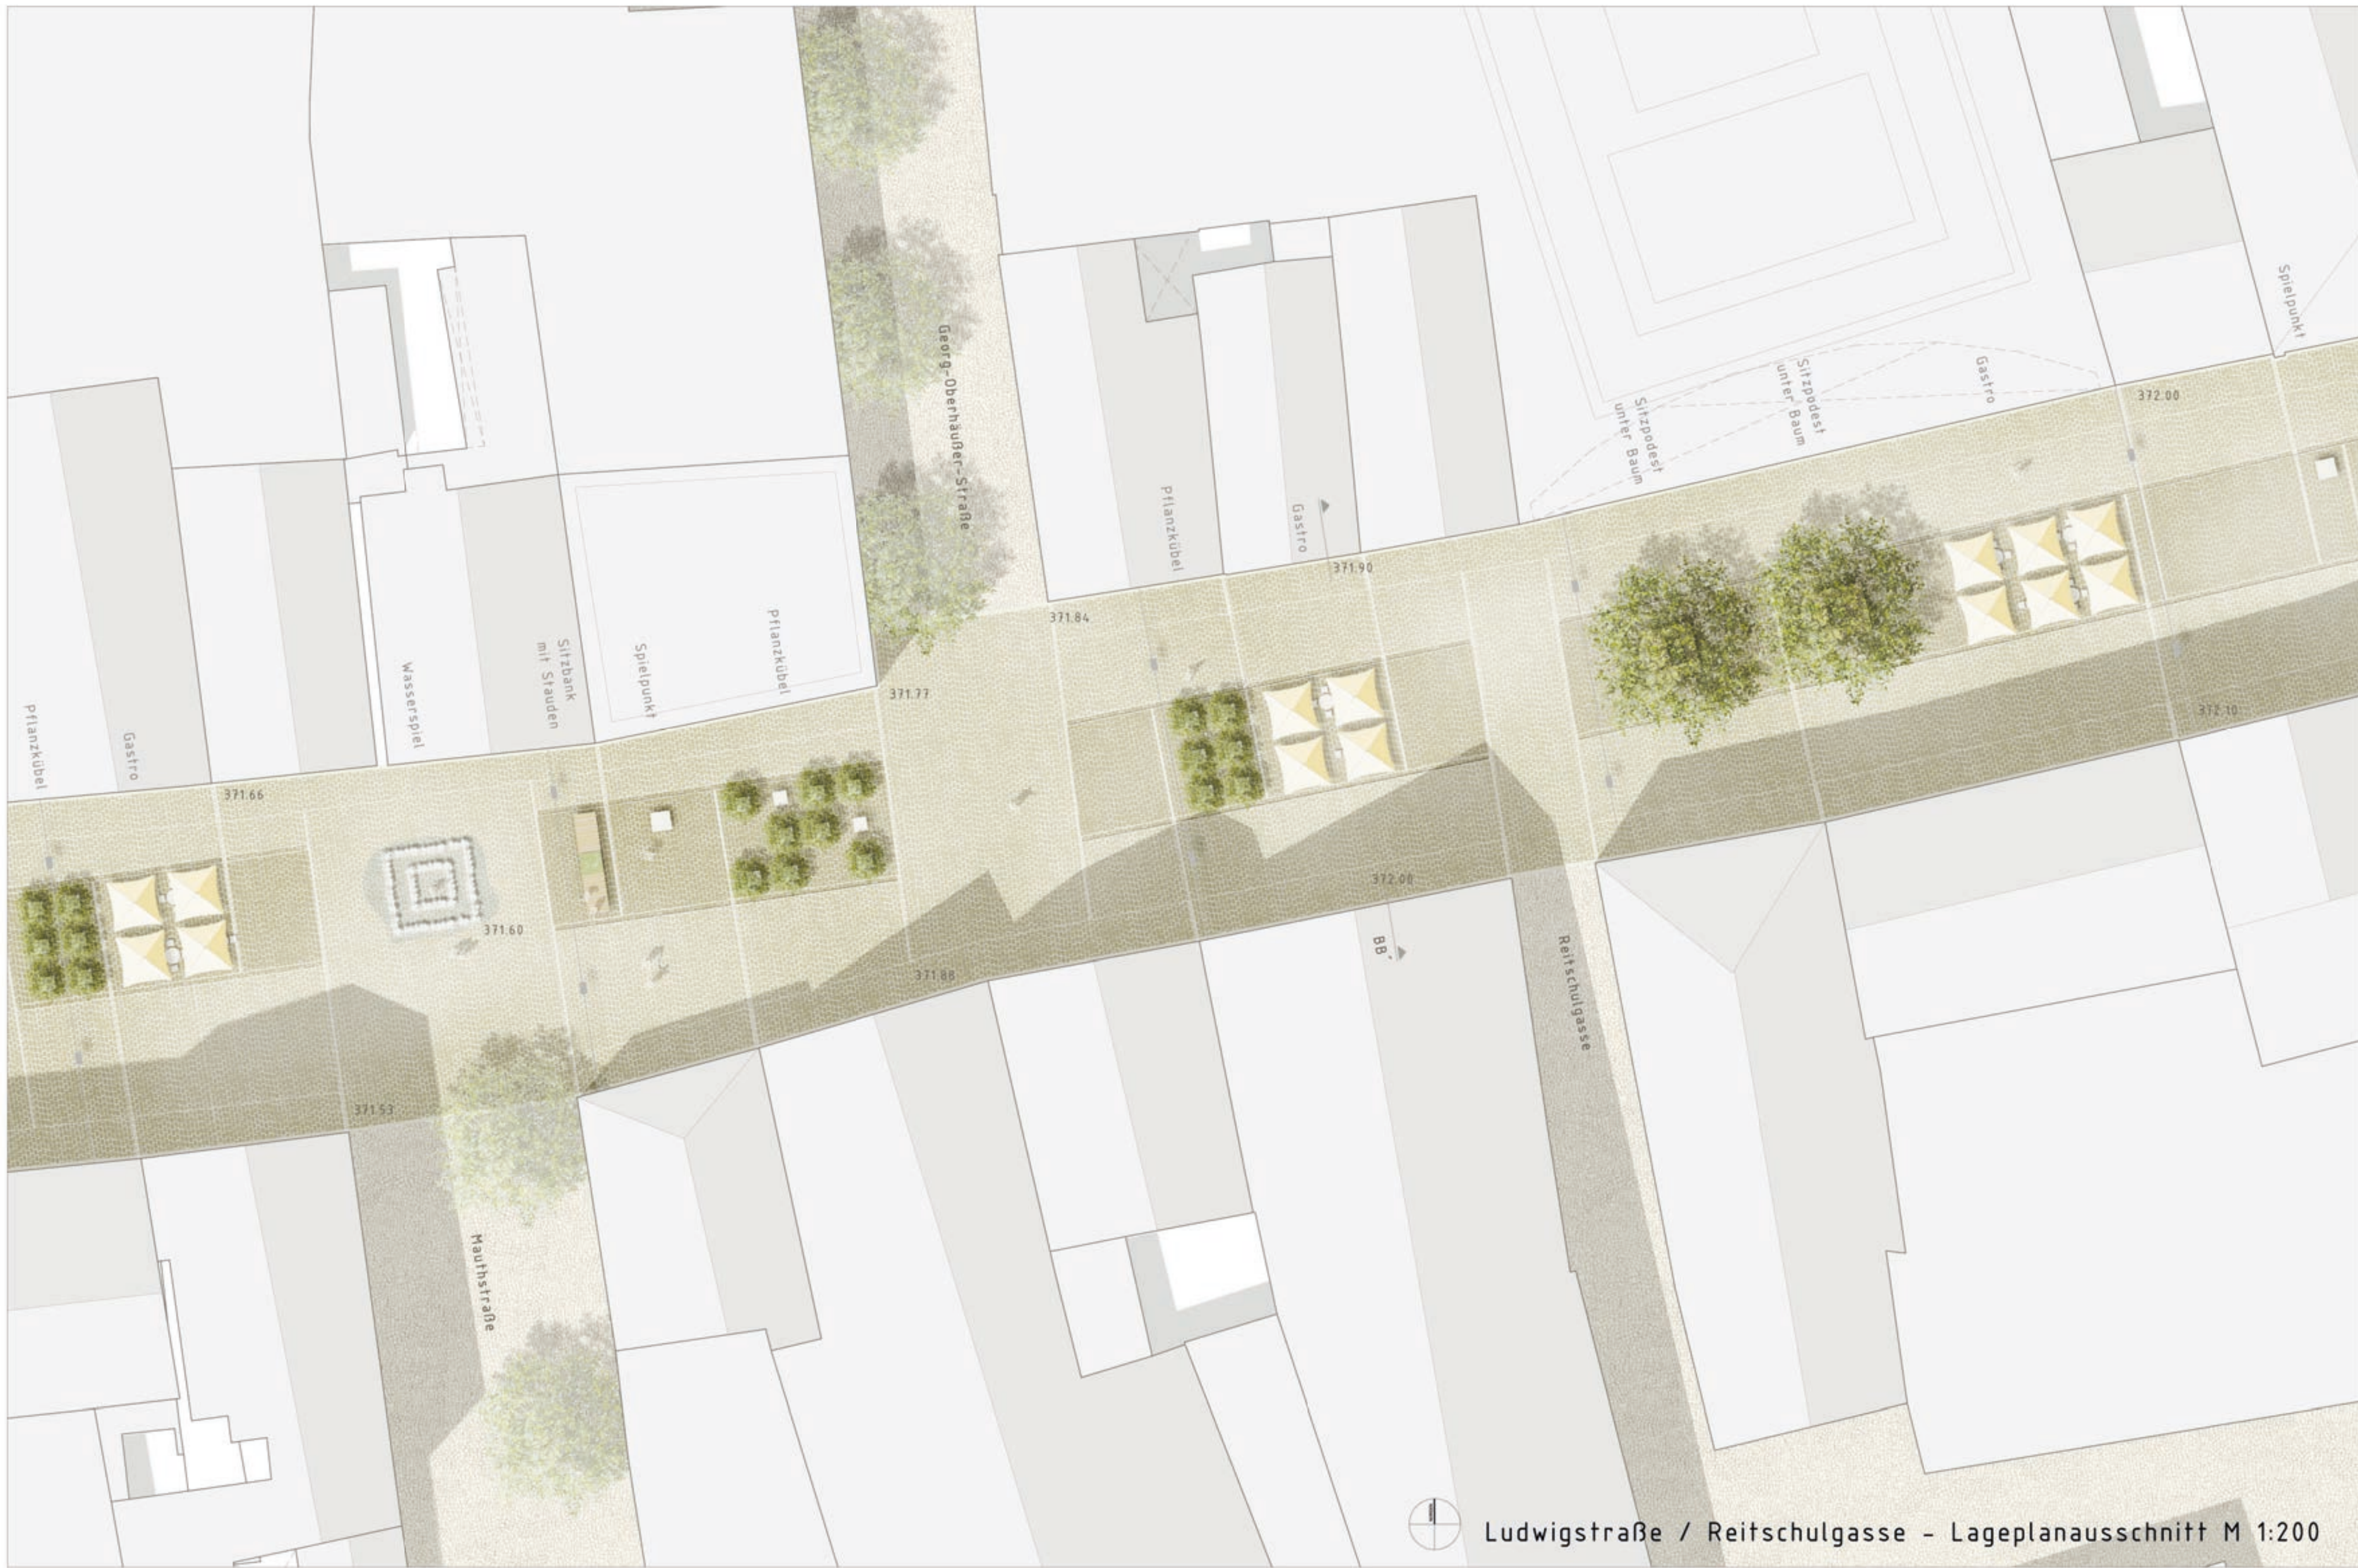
Georg-Oberhäußer-Straße

Spielpunkt

Sitzpodest unter Baum

Sitzpodest unter Baum

Gastro

372.00

Pflanzkübel

Gastro

371.90

371.84

Pflanzkübel

Spielpunkt

Sitzbank mit Stauden

Wasserspiel

Gastro

Pflanzkübel

371.77

372.10

371.66

371.60

372.00

BB

371.88

Reitschulgasse

371.53

Mauthstraße

Ludwigstraße / Reitschulgasse - Lageplanausschnitt M 1:200